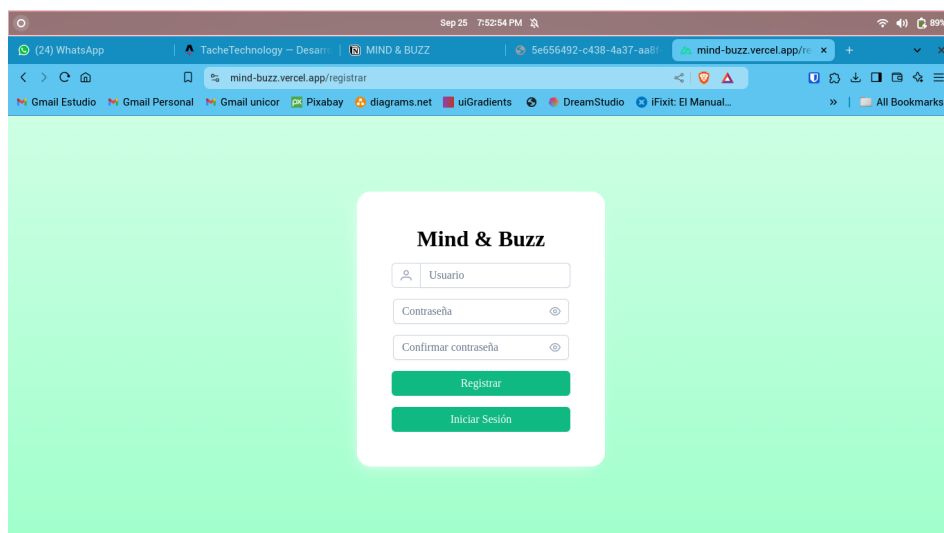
Sep 25 7:52:54 PM

89%

(24) WhatsApp
TacheTechnology — Desarr
MIND & BUZZ
5e656492-c438-4a37-aa8
mind-buzz.vercel.app/re
×
+

mind-buzz.vercel.app/registrar

Gmail Estudio
Gmail Personal
Gmail unicor
Pixabay
diagrams.net
uiGradients
DreamStudio
iFixit: El Manual...
»
All Bookmarks

Mind & Buzz

Usuario

Contraseña

Confirmar contraseña

Registrar

Iniciar Sesión